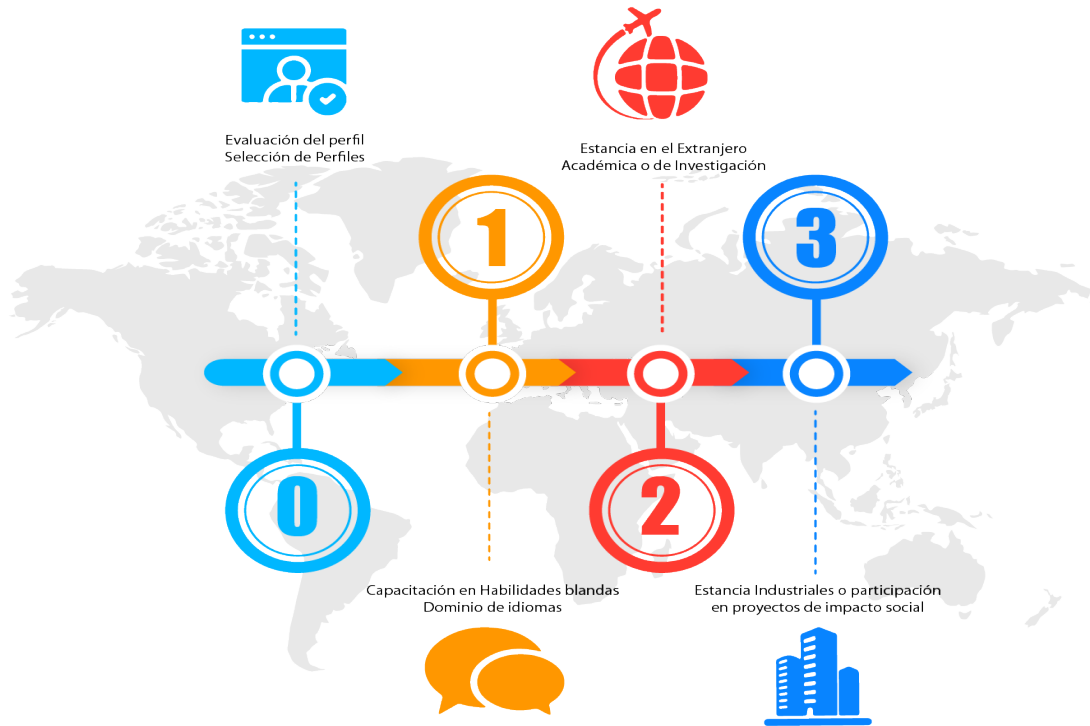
Evaluación del perfil
Selección de Perfiles

Estancia en el Extranjero
Académica o de Investigación

1

3

0

2

Capacitación en Habilidades blandas
Dominio de idiomas

Estancia Industriales o participación
en proyectos de impacto social